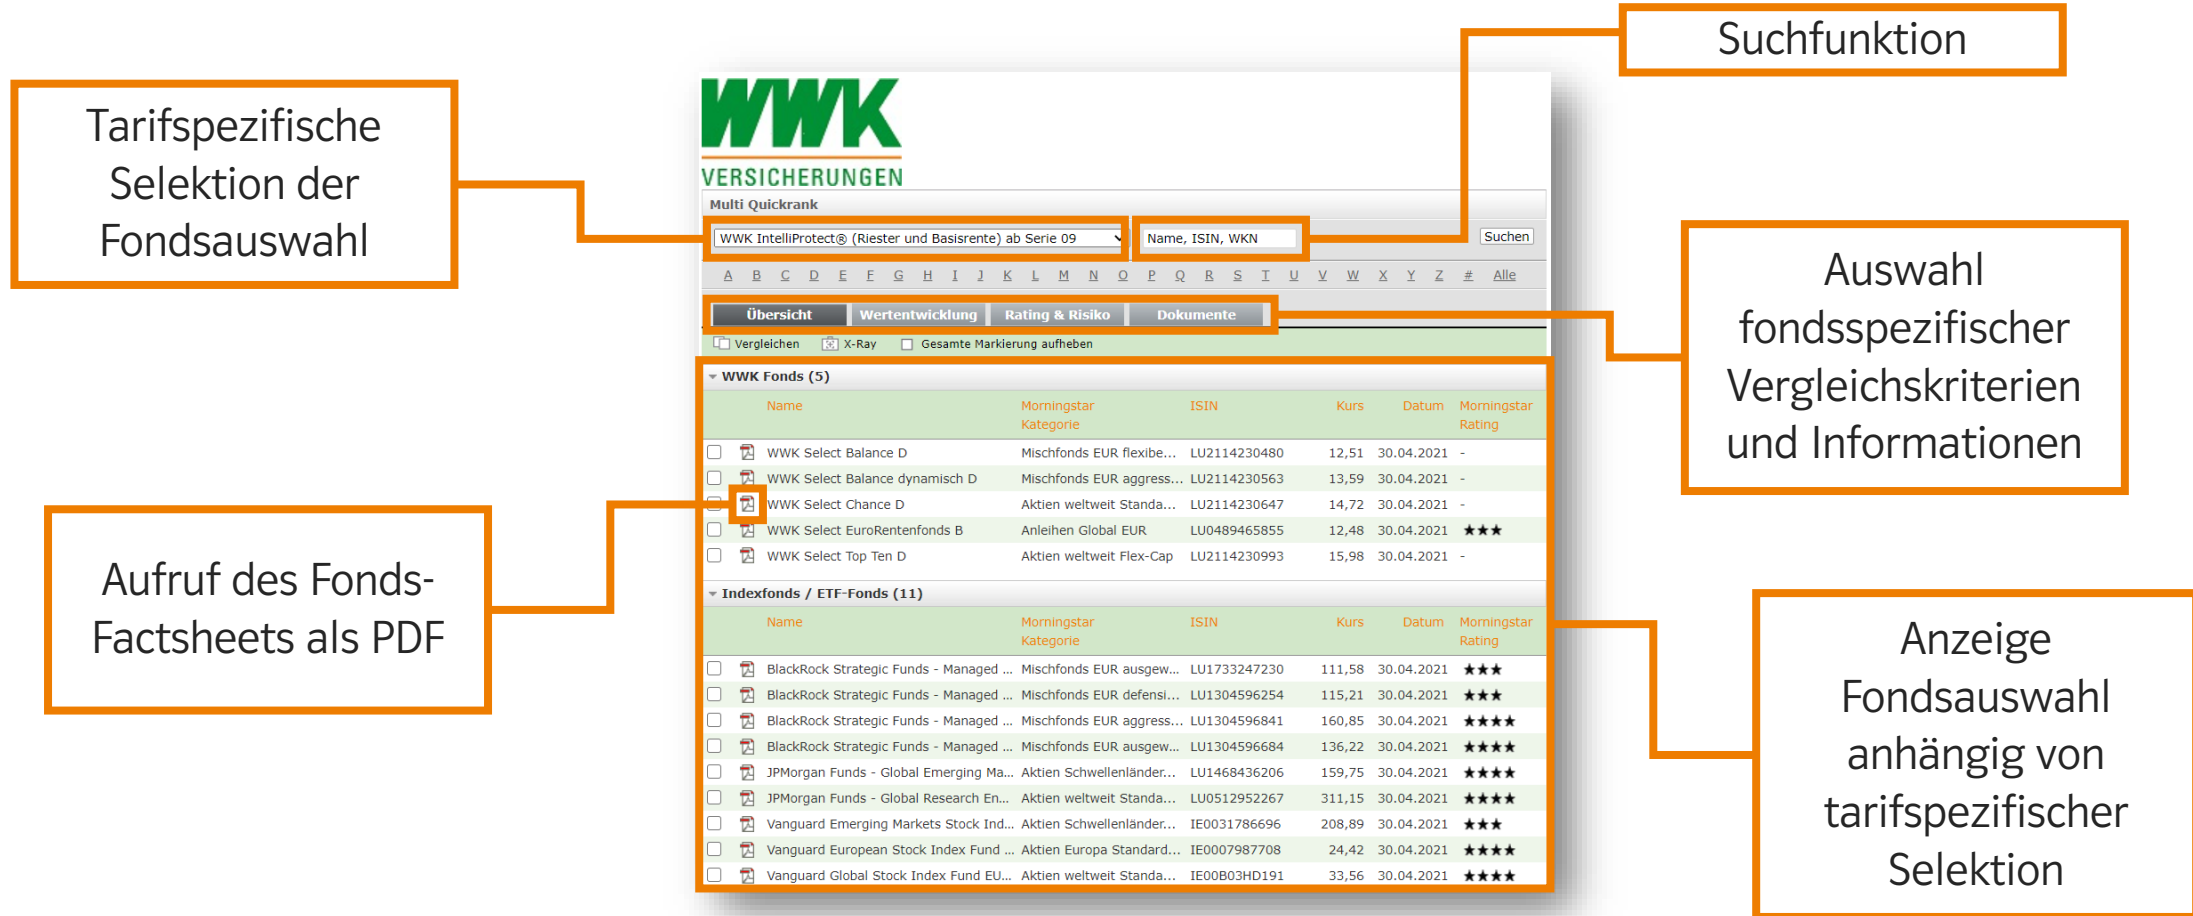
Tarifspezifische Selektion der Fondsauswahl

WWK VERSICHERUNGEN

Suchfunktion

Multi Quickrank

WWK IntelliProtect® (Riester und Basisrente) ab Serie 09

Name, ISIN, WKN

Suchen

A B C D E F G H I J K L M N O P Q R S T U V W X Y Z # Alle

Übersicht Wertentwicklung Rating & Risiko Dokumente

Vergleichen X-Ray Gesamte Markierung aufheben

Auswahl fondsspezifischer Vergleichskriterien und Informationen

WWK Fonds (5)

| Name | Morningstar Kategorie | ISIN | Kurs | Datum | Morningstar Rating |
|---|---|---|---|---|---|
| WWK Select Balance D | Mischfonds EUR flexibe... | LU2114230480 | 12,51 | 30.04.2021 | - |
| WWK Select Balance dynamisch D | Mischfonds EUR aggress... | LU2114230563 | 13,59 | 30.04.2021 | - |
| WWK Select Chance D | Aktien weltweit Standa... | LU2114230647 | 14,72 | 30.04.2021 | - |
| WWK Select EuroRentenfonds B | Anleihen Global EUR | LU0489465855 | 12,48 | 30.04.2021 | ★★★ |
| WWK Select Top Ten D | Aktien weltweit Flex-Cap | LU2114230993 | 15,98 | 30.04.2021 | - |

Aufruf des Fonds-Factsheets als PDF

Indexfonds / ETF-Fonds (11)

| Name | Morningstar Kategorie | ISIN | Kurs | Datum | Morningstar Rating |
|---|---|---|---|---|---|
| BlackRock Strategic Funds - Managed ... | Mischfonds EUR ausgew... | LU1733247230 | 111,58 | 30.04.2021 | ★★★ |
| BlackRock Strategic Funds - Managed ... | Mischfonds EUR defensi... | LU1304596254 | 115,21 | 30.04.2021 | ★★★ |
| BlackRock Strategic Funds - Managed ... | Mischfonds EUR aggress... | LU1304596841 | 160,85 | 30.04.2021 | ★★★★ |
| BlackRock Strategic Funds - Managed ... | Mischfonds EUR ausgew... | LU1304596684 | 136,22 | 30.04.2021 | ★★★★ |
| JPMorgan Funds - Global Emerging Ma... | Aktien Schwellenländer... | LU1468436206 | 159,75 | 30.04.2021 | ★★★★ |
| JPMorgan Funds - Global Research En... | Aktien weltweit Standa... | LU0512952267 | 311,15 | 30.04.2021 | ★★★★ |
| Vanguard Emerging Markets Stock Ind... | Aktien Schwellenländer... | IE0031786696 | 208,89 | 30.04.2021 | ★★★ |
| Vanguard European Stock Index Fund ... | Aktien Europa Standard... | IE0007987708 | 24,42 | 30.04.2021 | ★★★★ |
| Vanguard Global Stock Index Fund EU... | Aktien weltweit Standa... | IE00B03HD191 | 33,56 | 30.04.2021 | ★★★★ |

Anzeige Fondsauswahl anhängig von tarifspezifischer Selektion